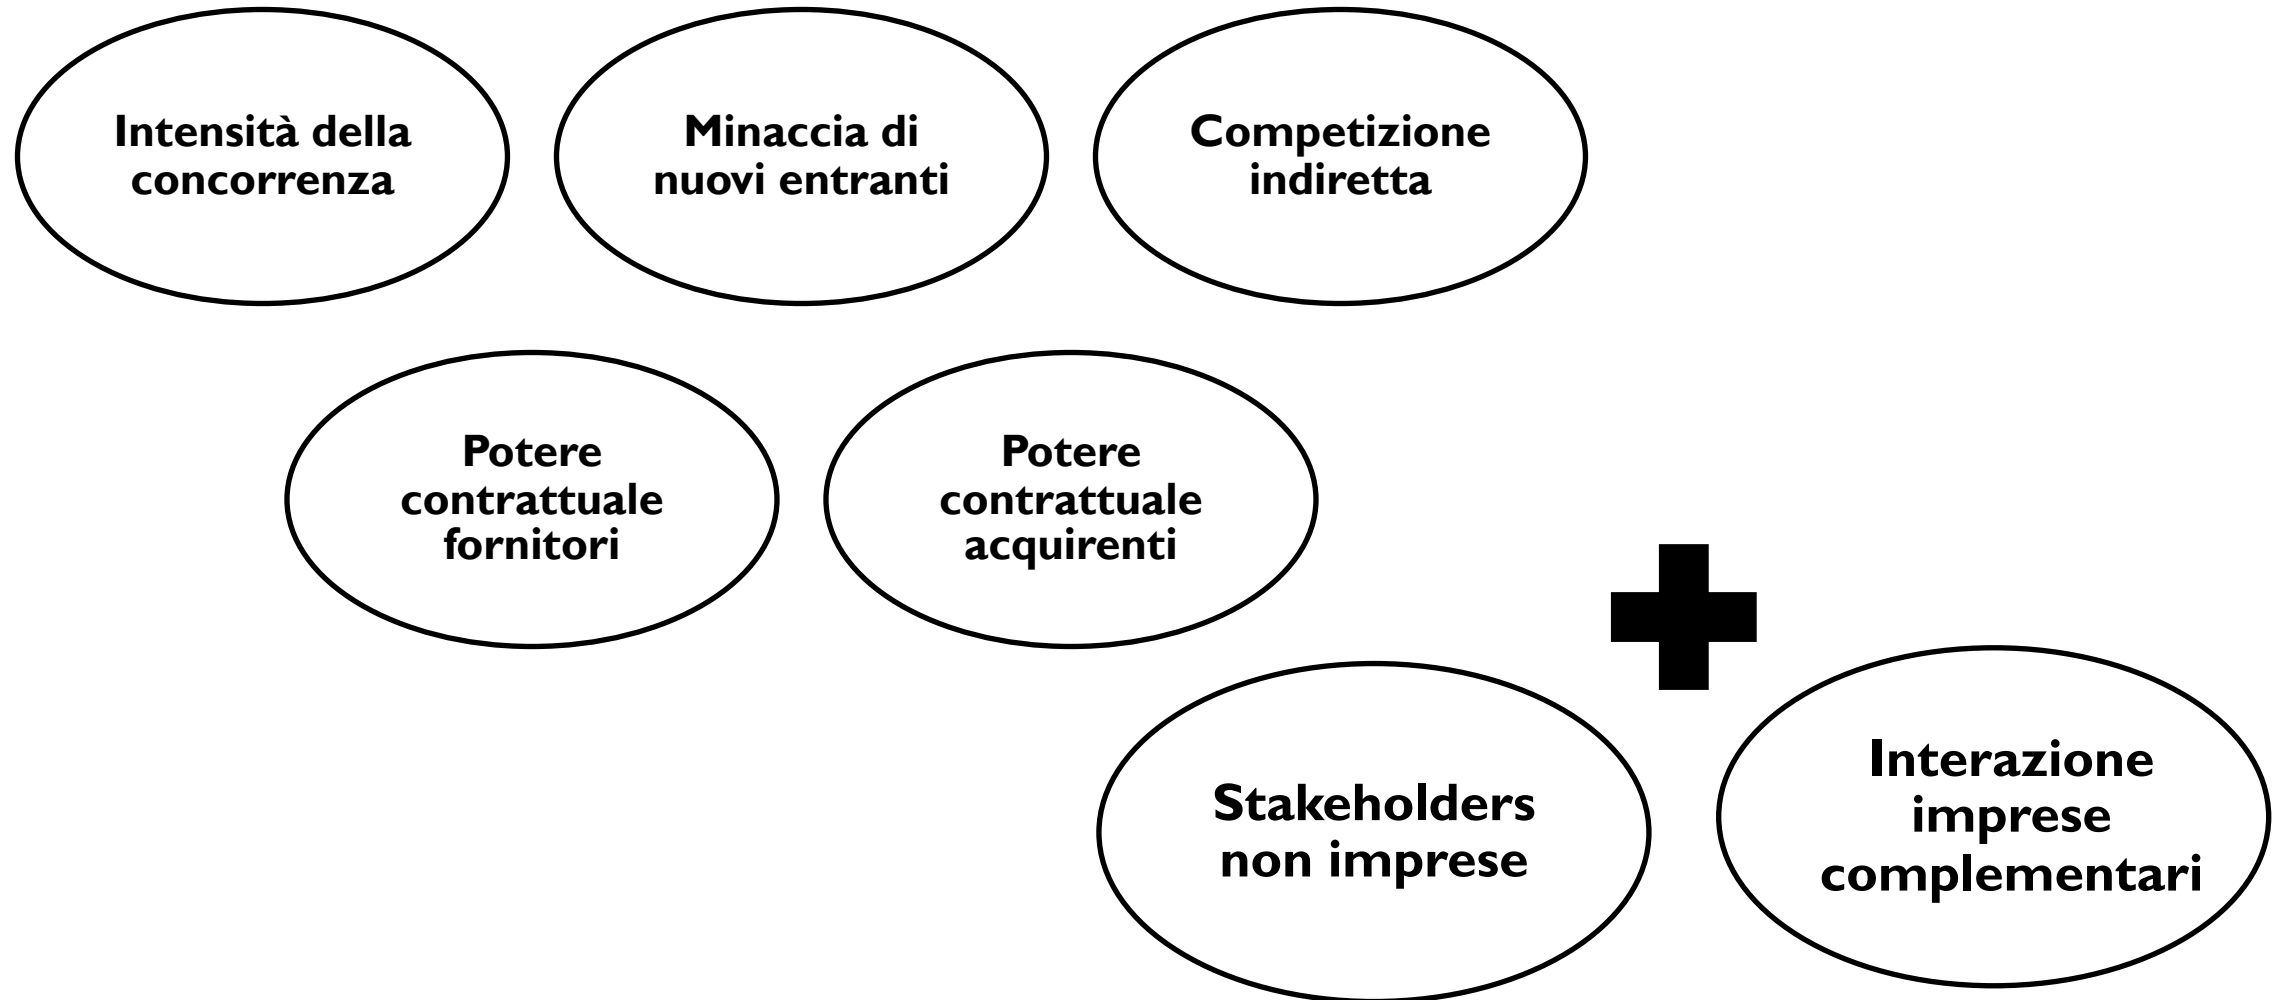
Intensità della concorrenza

Minaccia di nuovi entranti

Competizione indiretta

Potere contrattuale fornitori

Potere contrattuale acquirenti

Stakeholders non imprese

Interazione imprese complementari